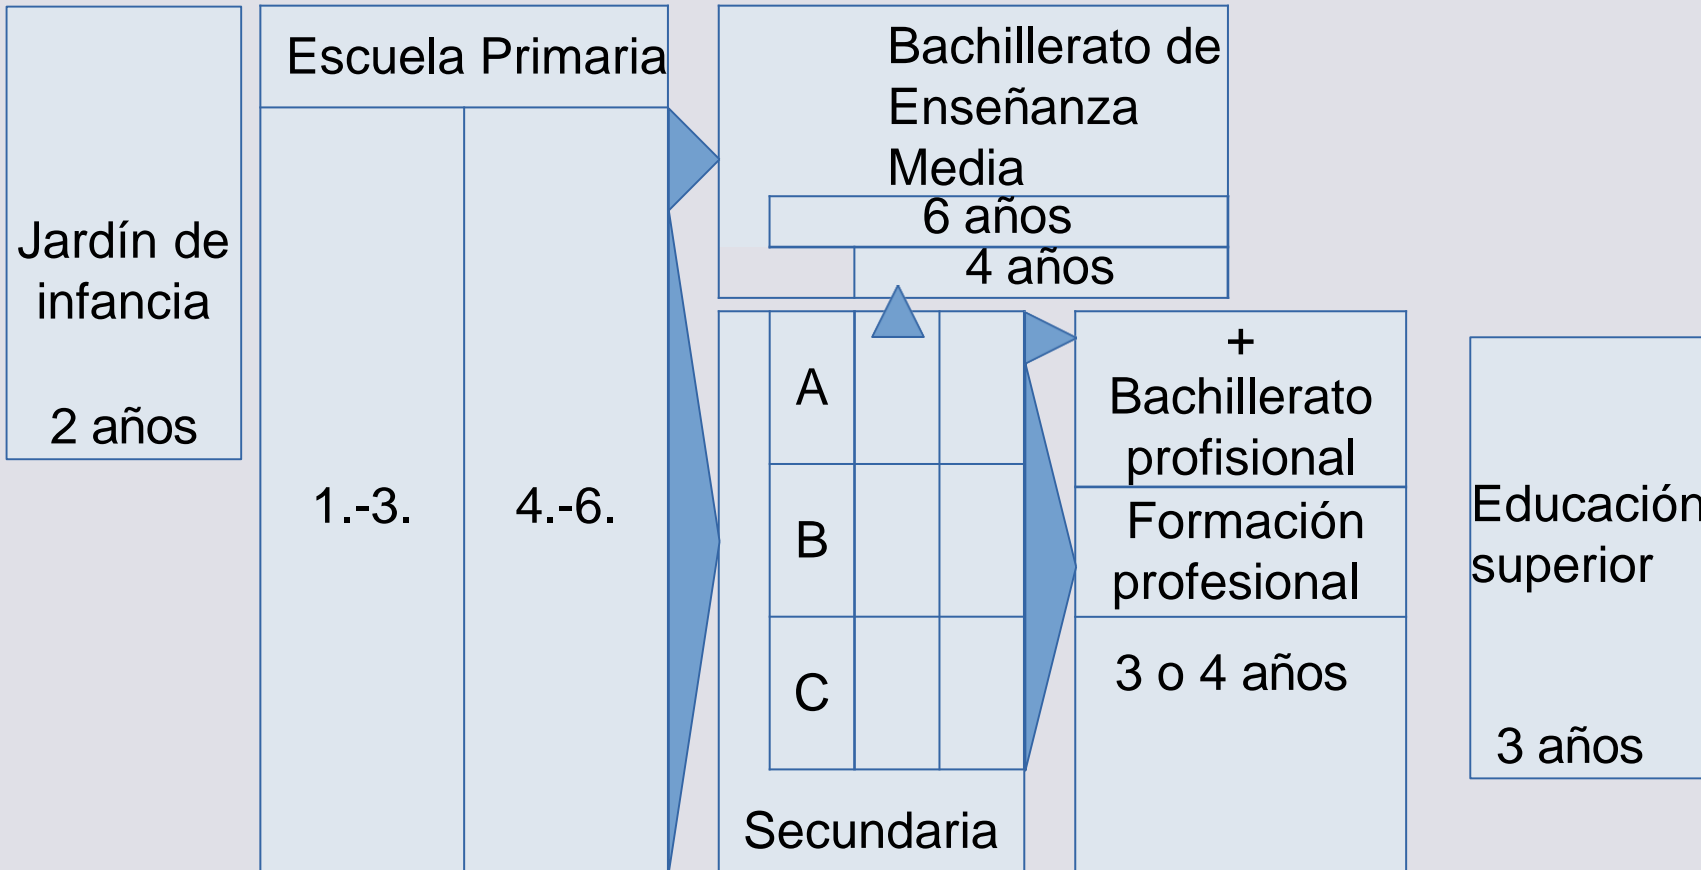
Jardín de infancia

2 años

Escuela Primaria

1.-3.

4.-6.

Bachillerato de Enseñanza Media

6 años

4 años

A

B

C

Secundaria

+
Bachillerato profisional

Formación profesional

3 o 4 años

Educación superior

3 años